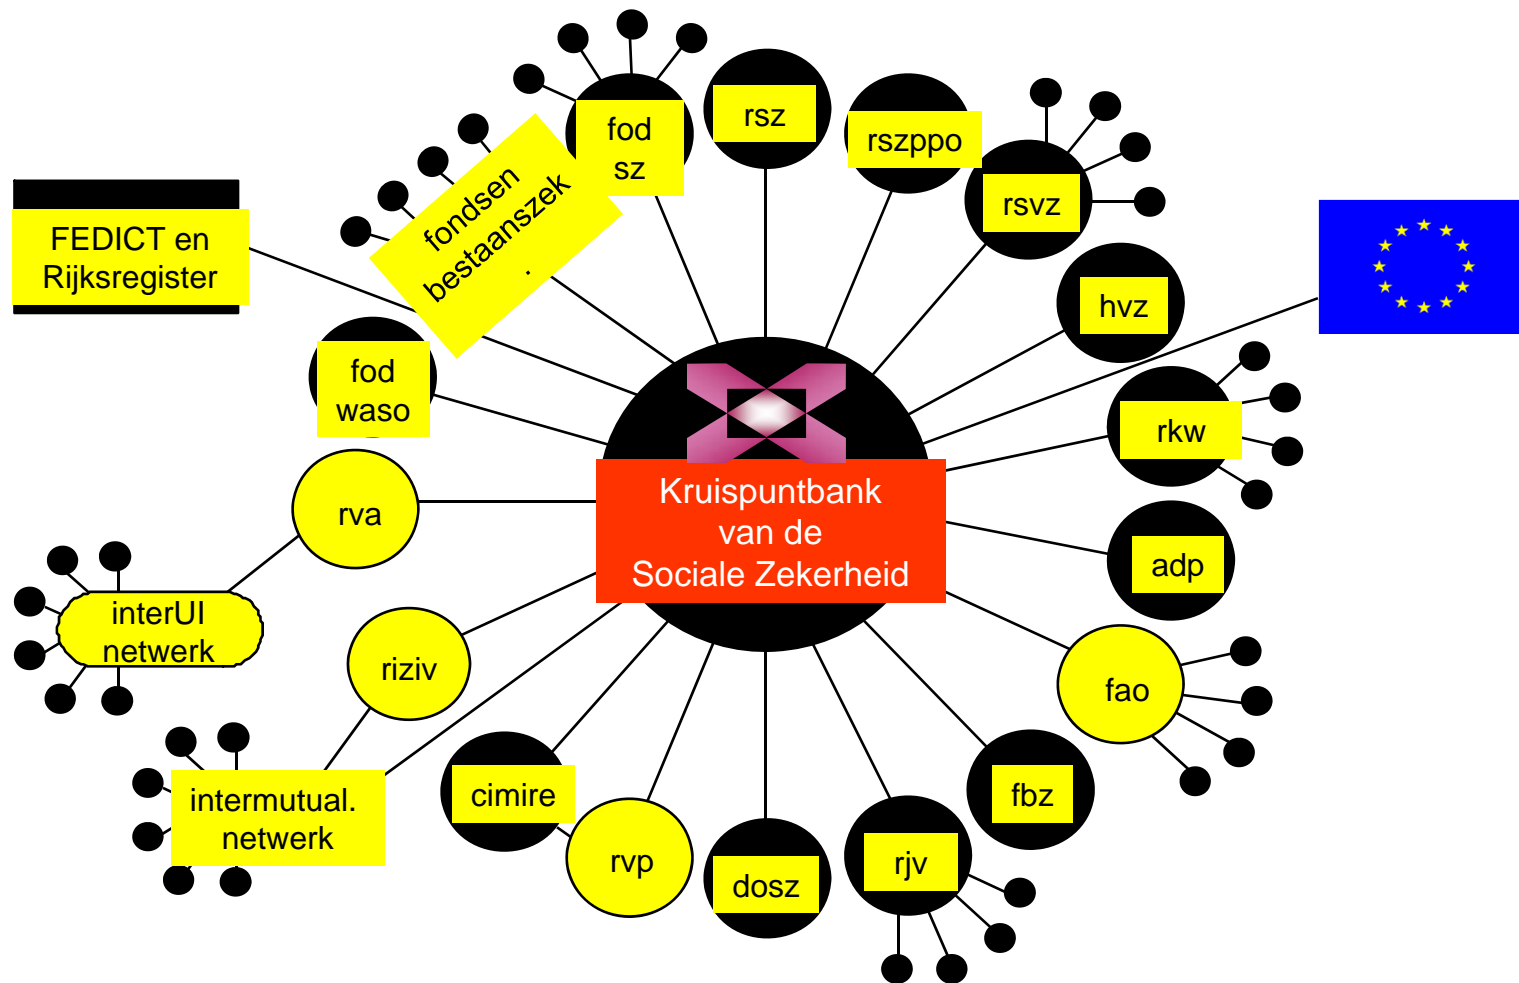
fod sz

rsz

rszppo

rsvz

fondsen bestaanszek.

FEDICT en Rijksregister

hvz

fod waso

rkw

rva

Kruispuntbank van de Sociale Zekerheid

adp

interUI netwerk

riziv

fao

intermutual. netwerk

cimire

rvp

dosz

rjv

fbz